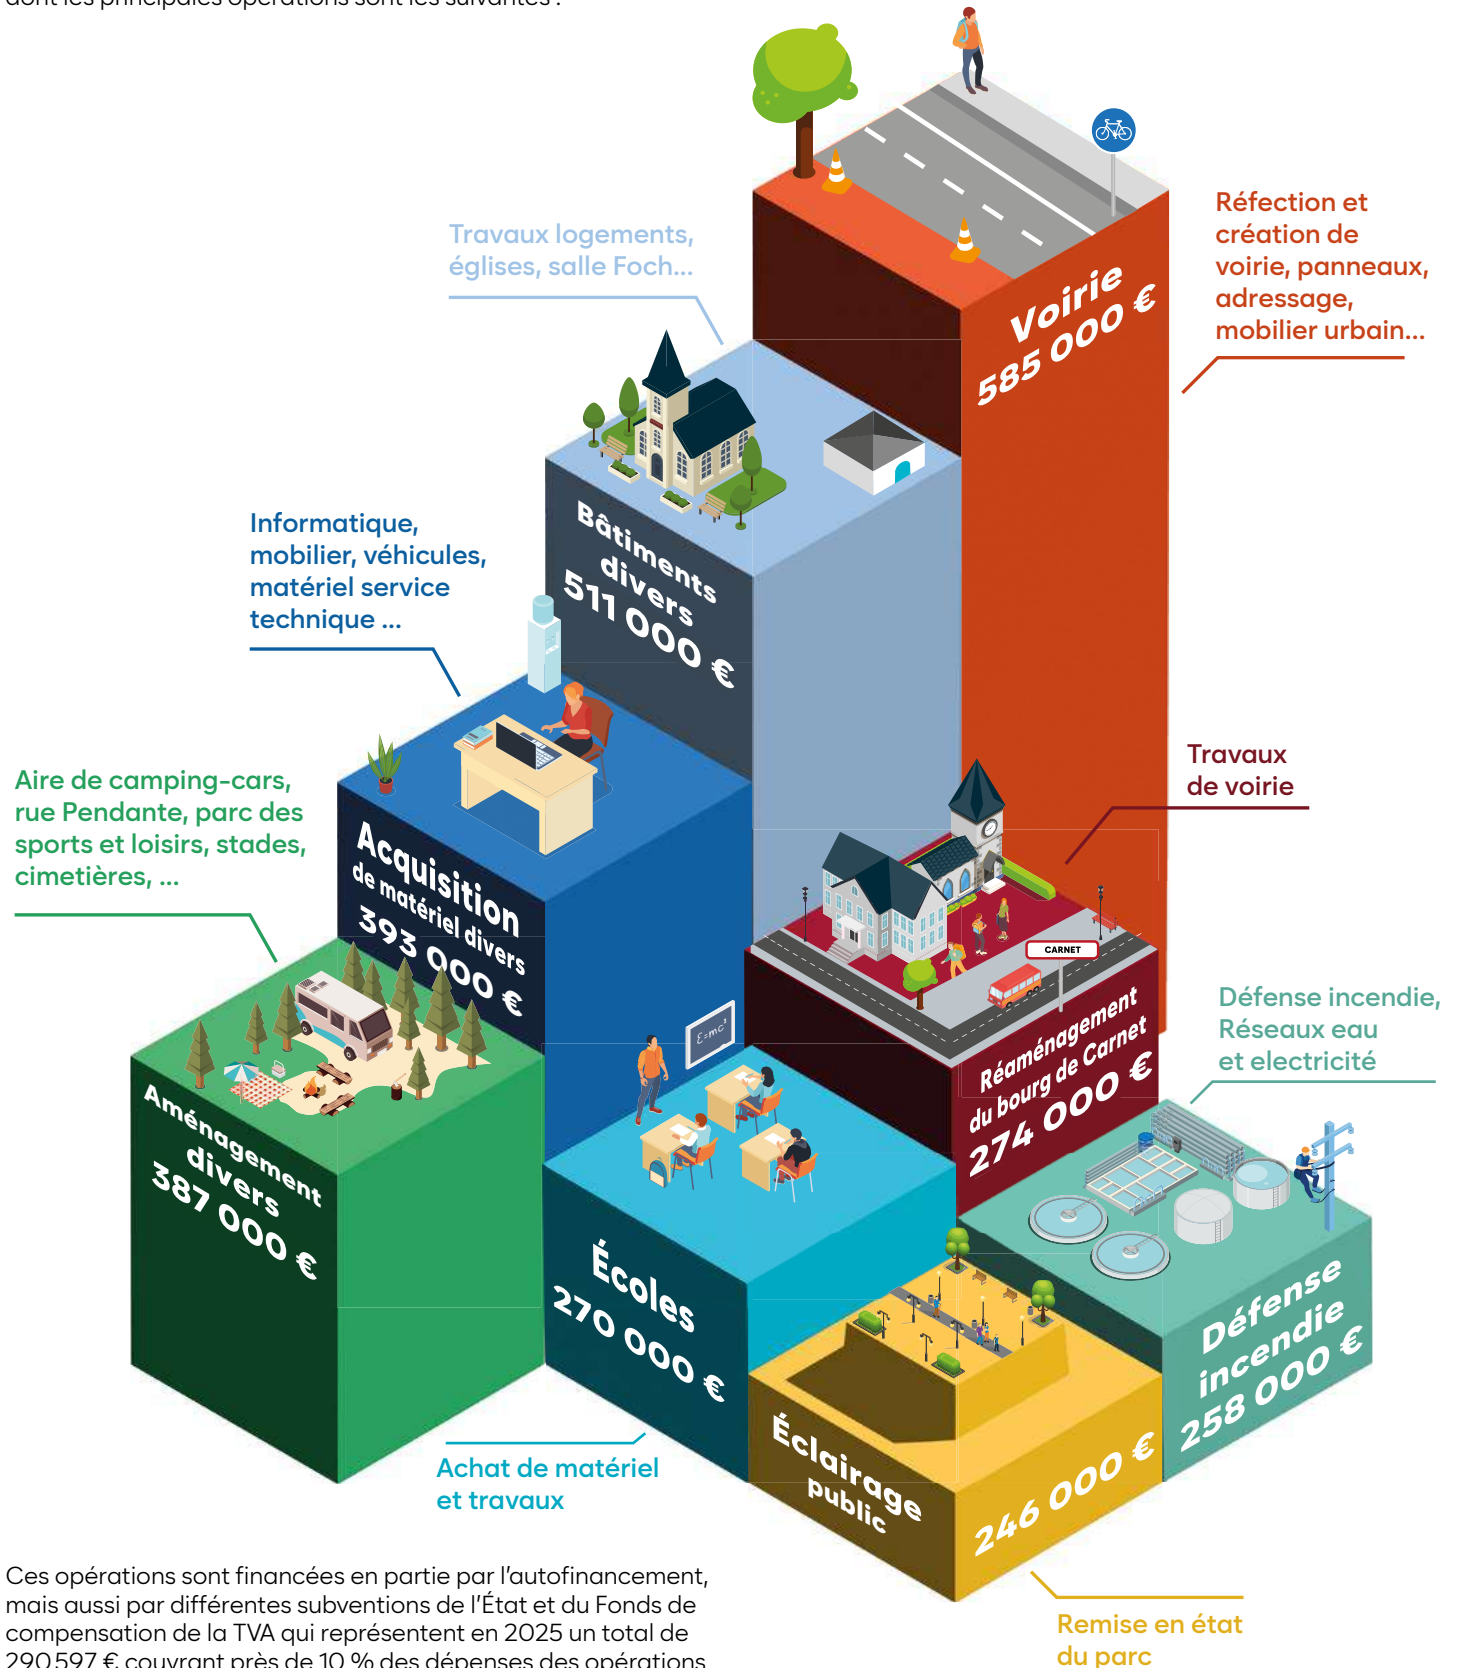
dont les principales opérations sont les suivantes :

Travaux logements, églises, salle Foch...

Réfection et création de voirie, panneaux, adressage, mobilier urbain...

Voirie
585 000 €

Informatique, mobilier, véhicules, matériel service technique ...

Bâtiments divers
511 000 €

Aire de camping-cars, rue Pendante, parc des sports et loisirs, stades, cimetières, ...

Acquisition de matériel divers
393 000 €

Travaux de voirie

CARNET

Réaménagement du bourg de Carnet
274 000 €

Défense incendie, Réseaux eau et electricité

$E=mc^2$

Aménagement divers
387 000 €

Écoles
270 000 €

Défense incendie
258 000 €

Éclairage public
246 000 €

Achat de matériel et travaux

Remise en état du parc

Ces opérations sont financées en partie par l'autofinancement, mais aussi par différentes subventions de l'État et du Fonds de compensation de la TVA qui représentent en 2025 un total de 290 597 € couvrant près de 10 % des dépenses des opérations